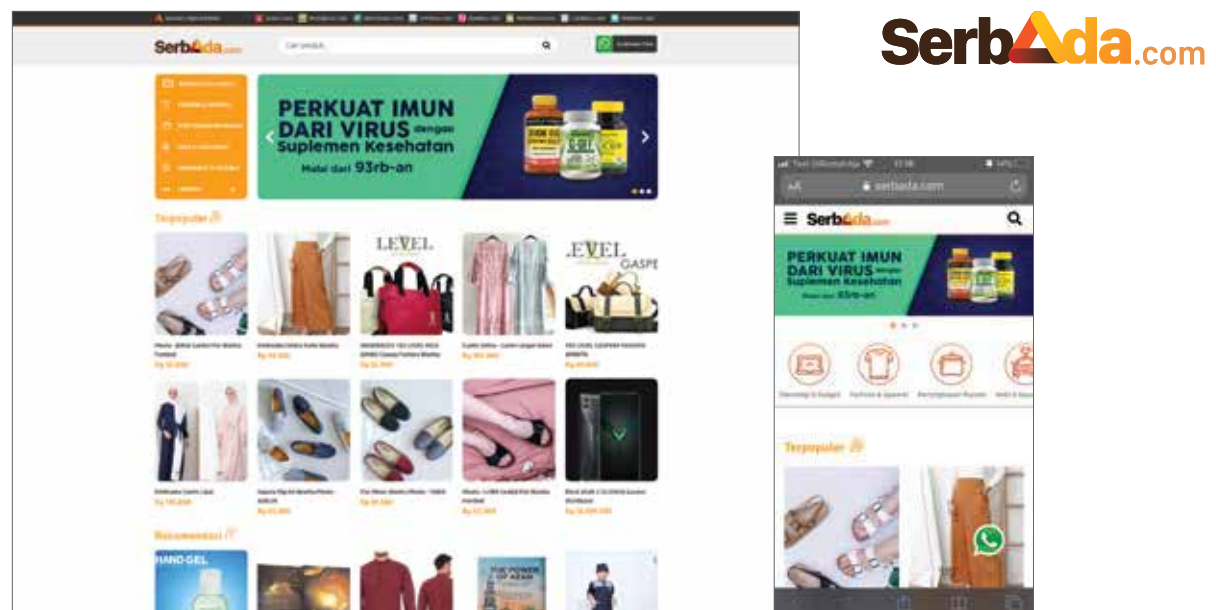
SerbAda.com

SerbAda.com

Cari produk

PERKUAT IMUN DARI VIRUS dengan Suplemen Kesehatan

Mulai dari 93rb-an

Terpopuler

LEVEL

LEVEL GASPE

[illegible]

Rekomendasi

HAND GEL

serbada.com

SerbAda.com

PERKUAT IMUN DARI VIRUS dengan Suplemen Kesehatan

Mulai dari 93rb-an

Terpopuler